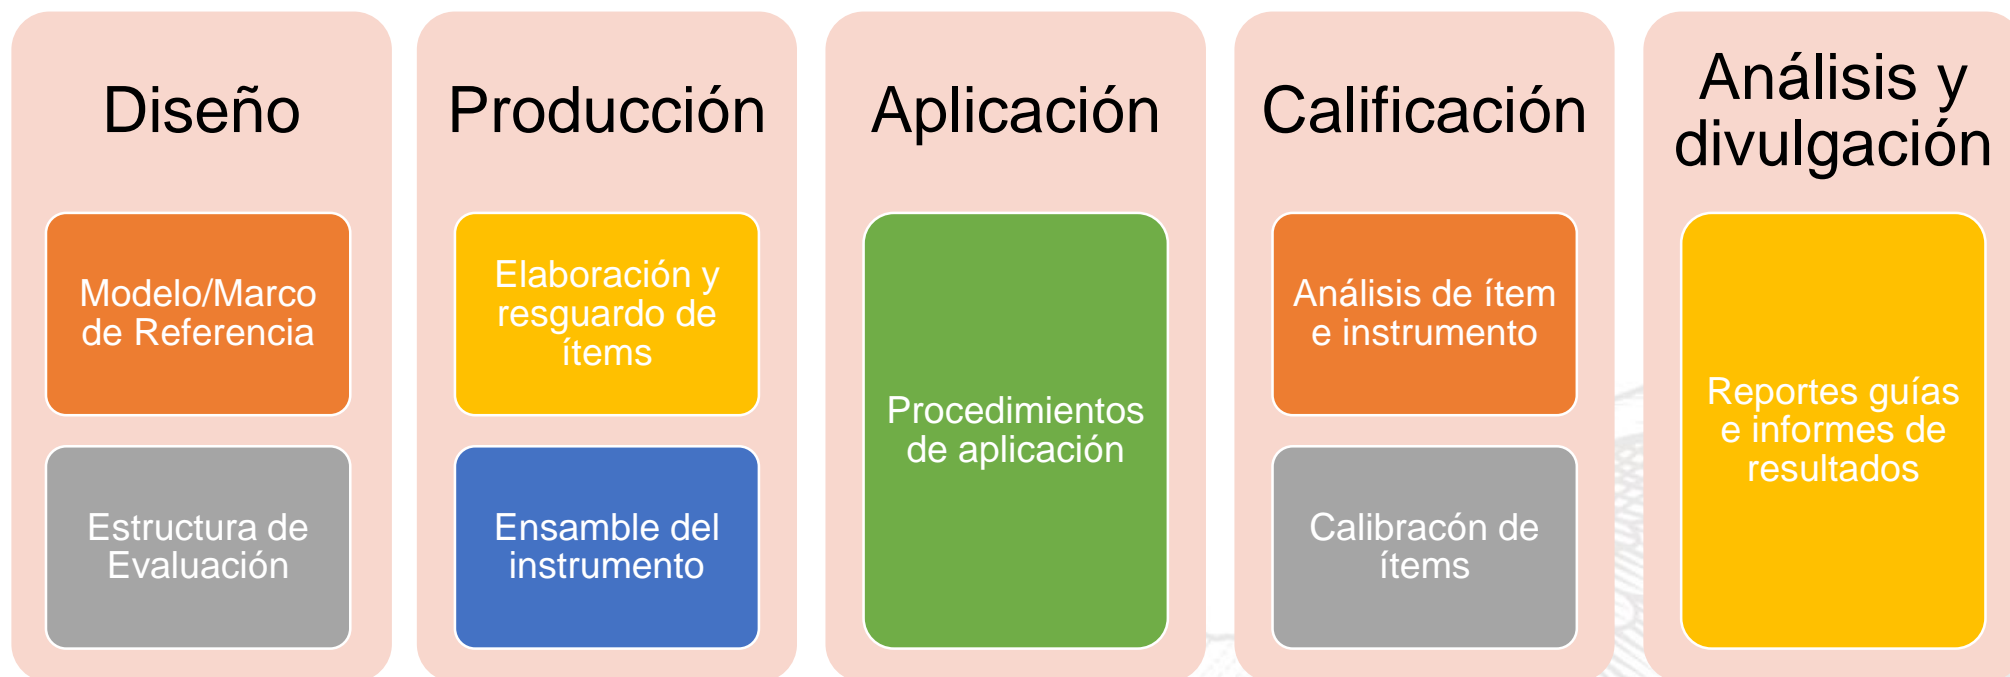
Diseño

Modelo/Marco de Referencia

Estructura de Evaluación

Producción

Elaboración y resguardo de ítems

Ensamble del instrumento

Aplicación

Procedimientos de aplicación

Calificación

Análisis de ítem e instrumento

Calibracón de ítems

Análisis y divulgación

Reportes guías e informes de resultados